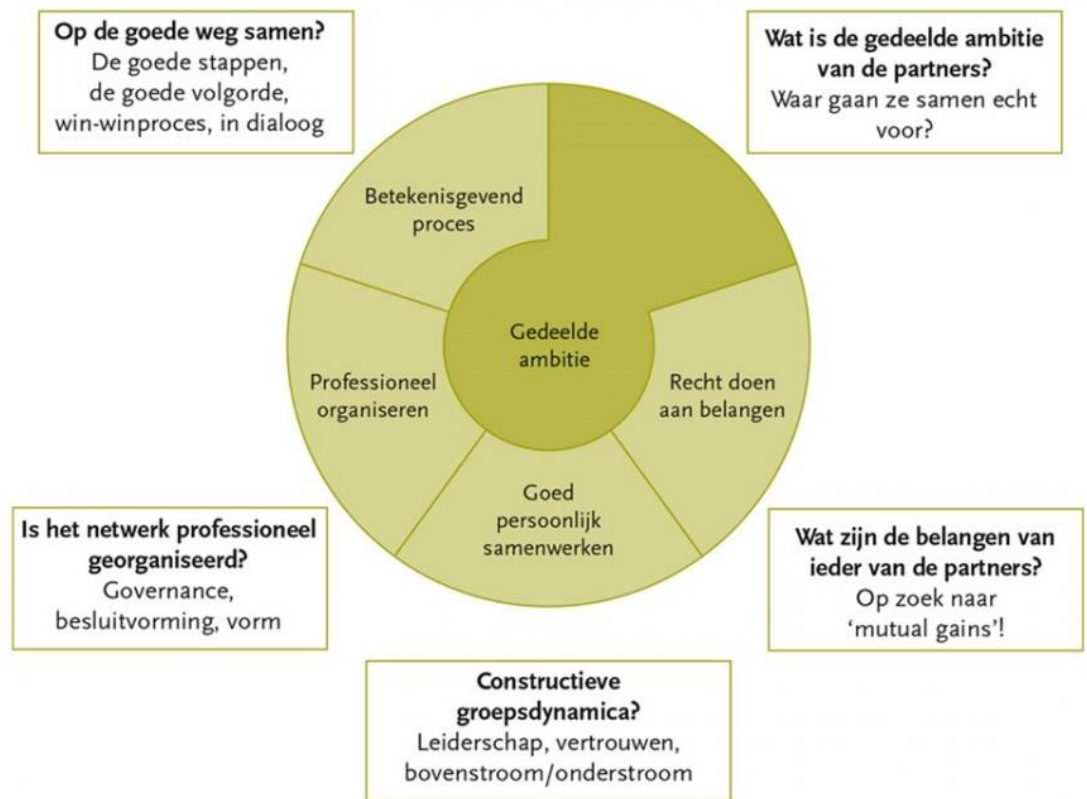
**Op de goede weg samen?**
De goede stappen, de goede volgorde, win-winproces, in dialoog

**Wat is de gedeelde ambitie van de partners?**
Waar gaan ze samen echt voor?

Betekenisgevend proces

Gedeelde ambitie

Professioneel organiseren

Recht doen aan belangen

Goed persoonlijk samenwerken

**Is het netwerk professioneel georganiseerd?**
Governance, besluitvorming, vorm

**Wat zijn de belangen van ieder van de partners?**
Op zoek naar 'mutual gains'!

**Constructieve groepsdynamica?**
Leiderschap, vertrouwen, bovenstroom/onderstroom